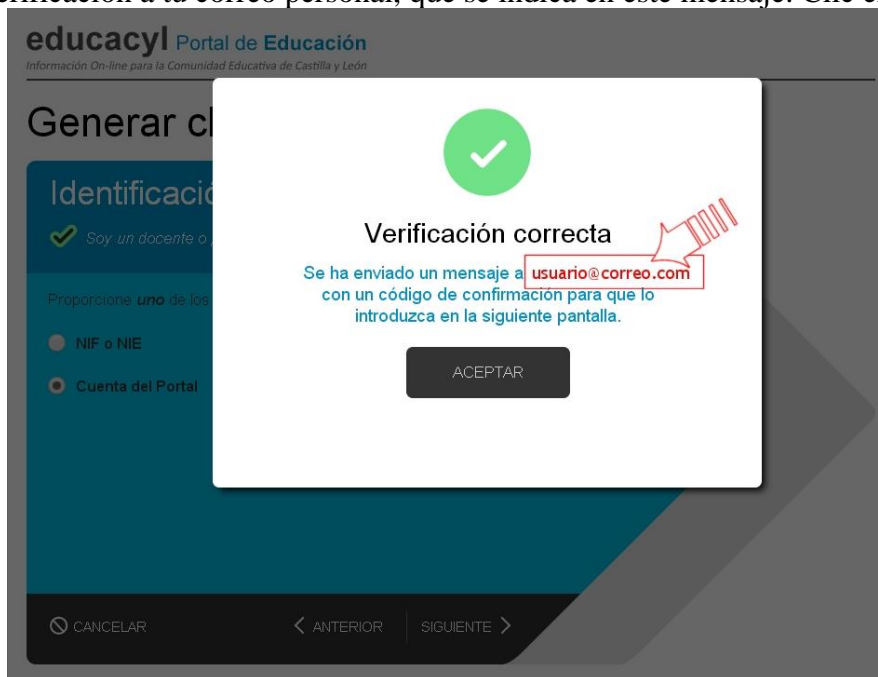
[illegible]rificación a tu correo personal, que se indica en este mensaje. Clic e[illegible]

educacyl Portal de Educación
Información On-line para la Comunidad Educativa de Castilla y León

Generar cl

Identificació

Soy un docente o

Proporcione uno de los

NIF o NIE

Cuenta del Portal

Verificación correcta

Se ha enviado un mensaje a usuario@correo.com con un código de confirmación para que lo introduzca en la siguiente pantalla.

ACEPTAR

CANCELAR

ANTERIOR

SIGUIENTE